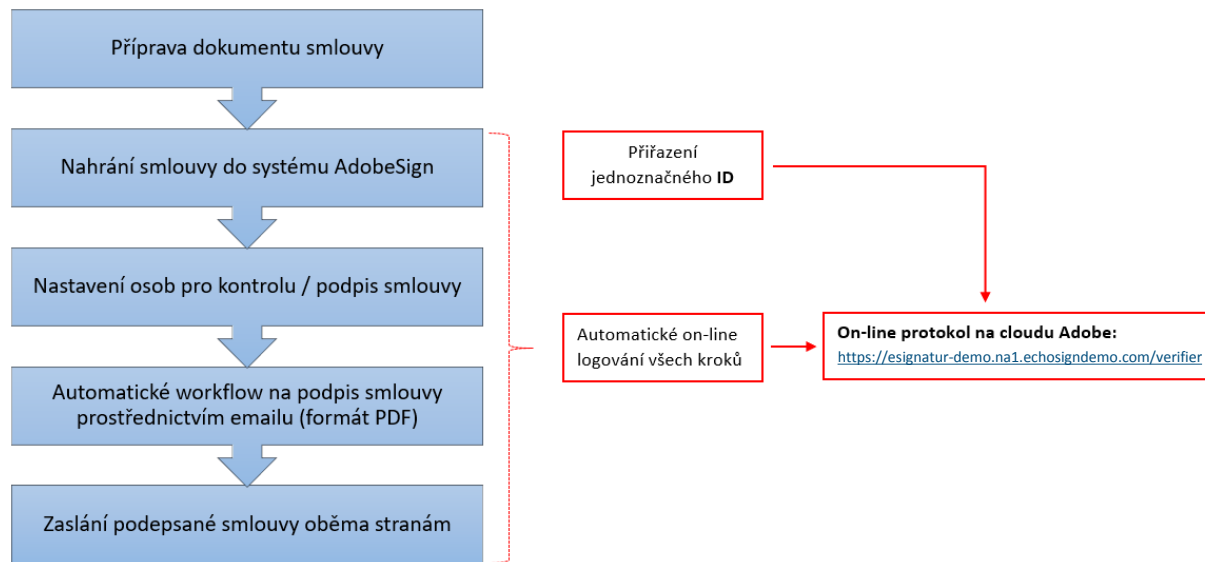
Příprava dokumentu smlouvy

Nahrání smlouvy do systému AdobeSign

Nastavení osob pro kontrolu / podpis smlouvy

Automatické workflow na podpis smlouvy prostřednictvím emailu (formát PDF)

Zaslání podepsané smlouvy oběma stranám

Přiřazení jednoznačného **ID**

Automatické on-line logování všech kroků

**On-line protokol na cloudu Adobe:**
https://esignatur-demo.na1.echosigndemo.com/verifier